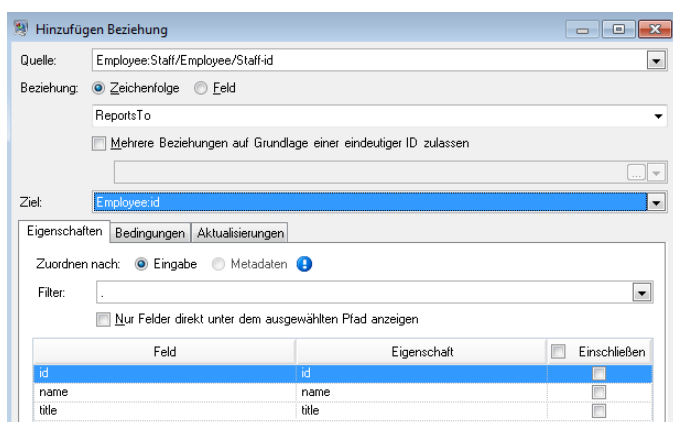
Hinzufügen Beziehung

Quelle: Employee:Staff/Employee/Staff-id

Beziehung: Zeichenfolge Feld

ReportsTo

Mehrere Beziehungen auf Grundlage einer eindeutiger ID zulassen

...

Ziel: Employee:id

Eigenschaften | Bedingungen | Aktualisierungen

Zuordnen nach: Eingabe Metadaten

Filter: .

Nur Felder direkt unter dem ausgewählten Pfad anzeigen

| Feld | Eigenschaft | Einschließen |
|---|---|---|
| id | id | |
| name | name | |
| title | title | |